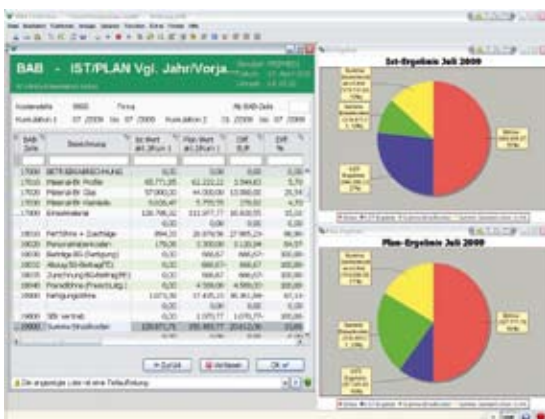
BAB - IST/PLAN Vgl. Jahr/Vorja

Ist-Ergebnis Juli 2009

Plan-Ergebnis Juli 2009

| BAB Zeile | Bezeichnung | Ist-Wert | Plan-Wert | Diff. IST-P. | Diff. % |
|---|---|---|---|---|---|
| 17000 | BETR.EINNAHMEN | | | | |
| 17010 | Material-Erl. Profile | | | | |
| 17020 | Material-Erl. Glas | | | | |
| 17030 | Material-Erl. Handels | | | | |
| 17900 | Einzelmaterial | | | | |
| 18010 | Fertigungslöhne | | | | |
| 18020 | Personalnebenkosten | | | | |
| 18030 | Beiträge BG (Fertigung) | | | | |
| 18040 | Abzug SG-Beitrag (F/A) | | | | |
| 18050 | Zurechnung BG-Beitrag (Mt) | | | | |
| 18060 | Fremdlöhne (Fremdleistung) | | | | |
| 18900 | Fertigungslöhne | | | | |
| 19000 | SBI-Vertrieb | | | | |
| 19900 | Summe Einzelkosten | | | | |

Zurück Verlassen OK